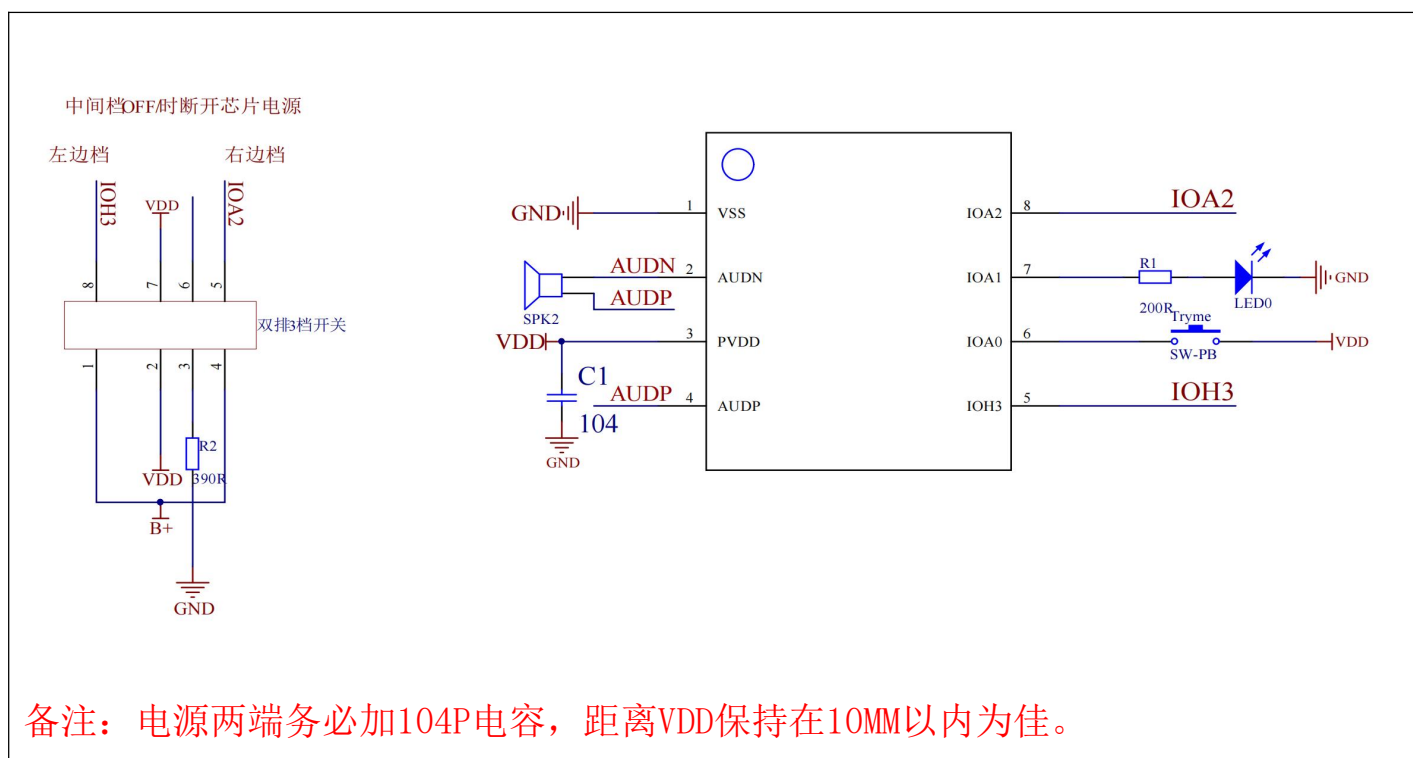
中间档OFF/时断开芯片电源

左边档

右边档

IOH3

VDD

IOA2

8 7 6 5

双排3档开关

1 2 3 4

R2

VDD

390R

B+

GND

GND

1 VSS

AUDN

2 AUDN

AUDP

SPK2

VDD

3 PVDD

C1

AUDP

4 AUDP

104

GND

IOA2 8

IOA2

IOA1 7

R1

LED0

GND

200R

Tryme

IOA0 6

SW-PB

VDD

IOH3 5

IOH3

备注：电源两端务必加104P电容，距离VDD保持在10MM以内为佳。